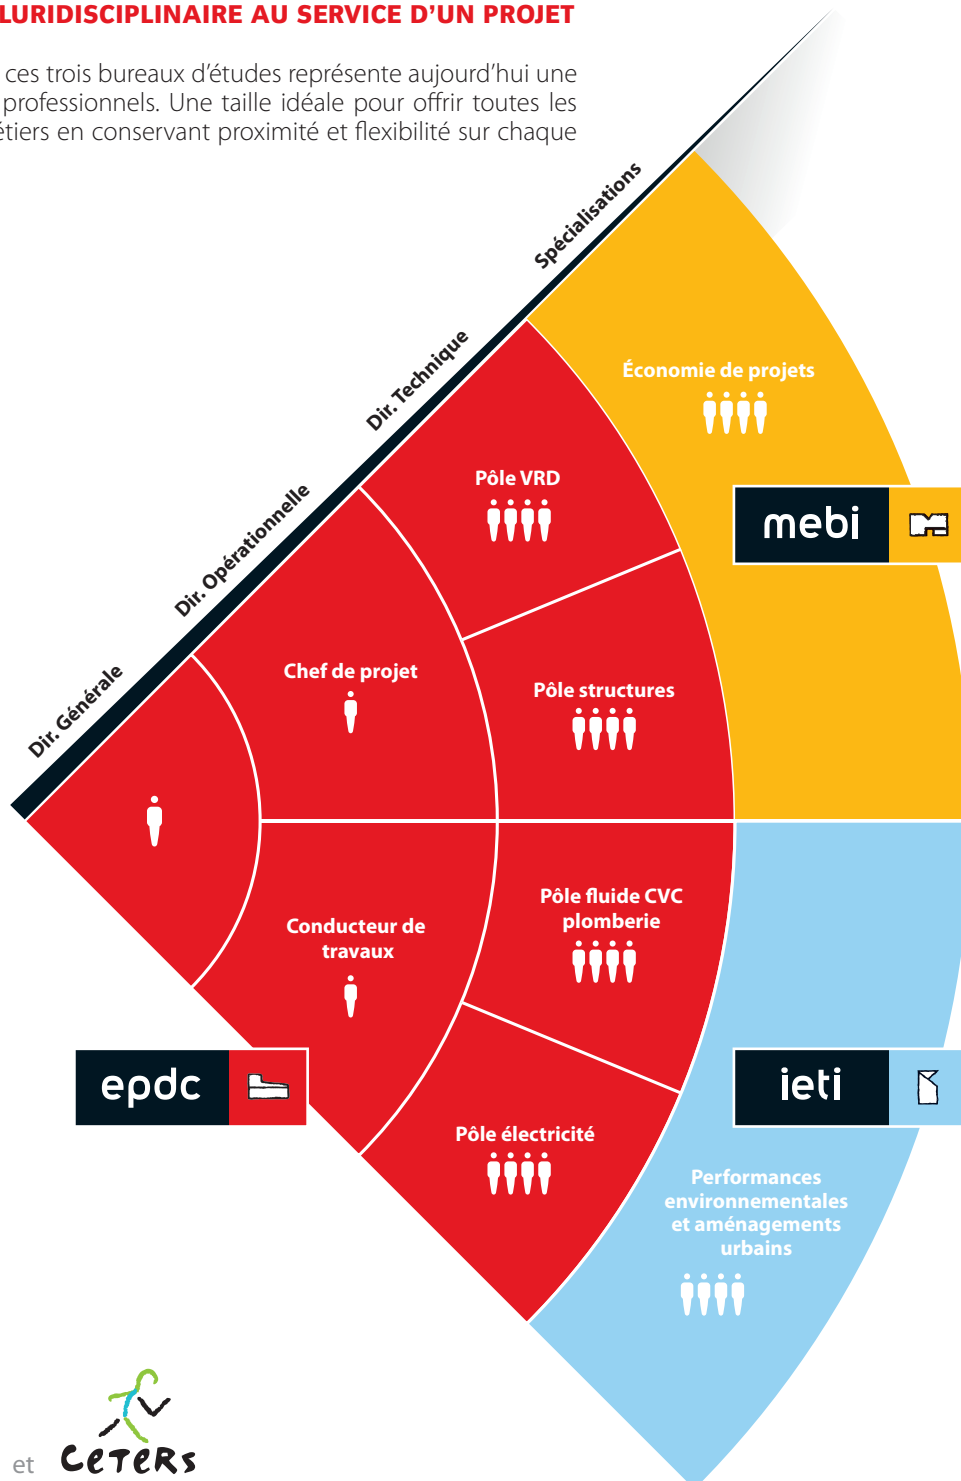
LURIDISCIPLINAIRE AU SERVICE D'UN PROJET

ces trois bureaux d'études représente aujourd'hui une professionnels. Une taille idéale pour offrir toutes les étiers en conservant proximité et flexibilité sur chaque

Spécialisations

Dir. Technique

Dir. Opérationnelle

Dir. Générale

Économie de projets

mebi

Pôle VRD

Chef de projet

Pôle structures

Pôle fluide CVC plomberie

Conducteur de travaux

epdc

ieti

Pôle électricité

Performances environnementales et aménagements urbains

et CETERS